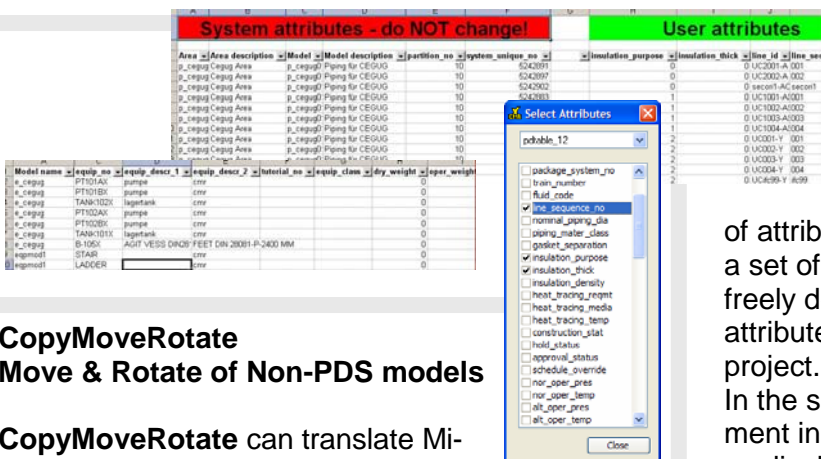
System attributes - do NOT change!

User attributes

| Area | Area description | Model | Model description | partition_no | system_unique_no | | insulation_purpose | insulation_thick | line_id | line_seq |
|---|---|---|---|---|---|---|---|---|---|---|
| p_cegug | Cegug Area | p_cegu0 | Piping für CEGUG | 10 | 5242891 | | | 0 | UC2001-A | 001 |
| p_cegug | Cegug Area | p_cegu0 | Piping für CEGUG | 10 | 5242897 | | | 0 | UC2002-A | 002 |
| p_cegug | Cegug Area | p_cegu0 | Piping für CEGUG | 10 | 5242902 | | | 0 | secon1-AC | secon1 |
| p_cegug | Cegug Area | p_cegu0 | Piping für CEGUG | 10 | 5242903 | | | 1 | UC1001-A | 001 |
| p_cegug | Cegug Area | p_cegu0 | Piping für CEGUG | 10 | | | | 1 | UC1002-A | 002 |
| p_cegug | Cegug Area | p_cegu0 | Piping für CEGUG | 10 | | | | 1 | UC1003-A | 003 |
| p_cegug | Cegug Area | p_cegu0 | Piping für CEGUG | 10 | | | | 1 | UC1004-A | 004 |
| p_cegug | Cegug Area | p_cegu0 | Piping für CEGUG | 10 | | | | 2 | UC001-Y | 001 |
| p_cegug | Cegug Area | p_cegu0 | Piping für CEGUG | 10 | | | | 2 | UC002-Y | 002 |
| | | | | | | | | 2 | UC003-Y | 003 |
| | | | | | | | | 2 | UC004-Y | 004 |
| | | | | | | | | 2 | UC4c99-Y | 4c99 |

| Model name | equip_no | equip_descr_1 | equip_descr_2 | tutorial_no | equip_class | dry_weight | oper_weigh |
|---|---|---|---|---|---|---|---|
| e_cegug | PT101AX | pumpe | cmr | | | 0 | |
| e_cegug | PT101BX | pumpe | cmr | | | 0 | |
| e_cegug | TANK102X | lagertank | cmr | | | 0 | |
| e_cegug | PT102AX | pumpe | cmr | | | 0 | |
| e_cegug | PT102BX | pumpe | cmr | | | 0 | |
| e_cegug | TANK101X | lagertank | cmr | | | 0 | |
| e_cegug | B-105X | AGIT VESS DIN28' FEET DIN 28081-P-2400 MM | | | | 0 | |
| eqpmod1 | STAIR | | cmr | | | 0 | |
| eqpmod1 | LADDER | | cmr | | | 0 | |

Select Attributes
pdtable_12
package_system_no
train_number
fluid_code
line_sequence_no
nominal_piping_dia
piping_mater_class
gasket_separation
insulation_purpose
insulation_thick
insulation_density
heat_tracing_reqmt
heat_tracing_media
heat_tracing_temp
construction_stat
hold_status
approval_status
schedule_override
nor_oper_pres
nor_oper_temp
alt_oper_pres
alt_oper_temp
Close

of attrib
a set of
freely d
attribute
project.
In the s
ment in

CopyMoveRotate
Move & Rotate of Non-PDS models

CopyMoveRotate can translate Mi-